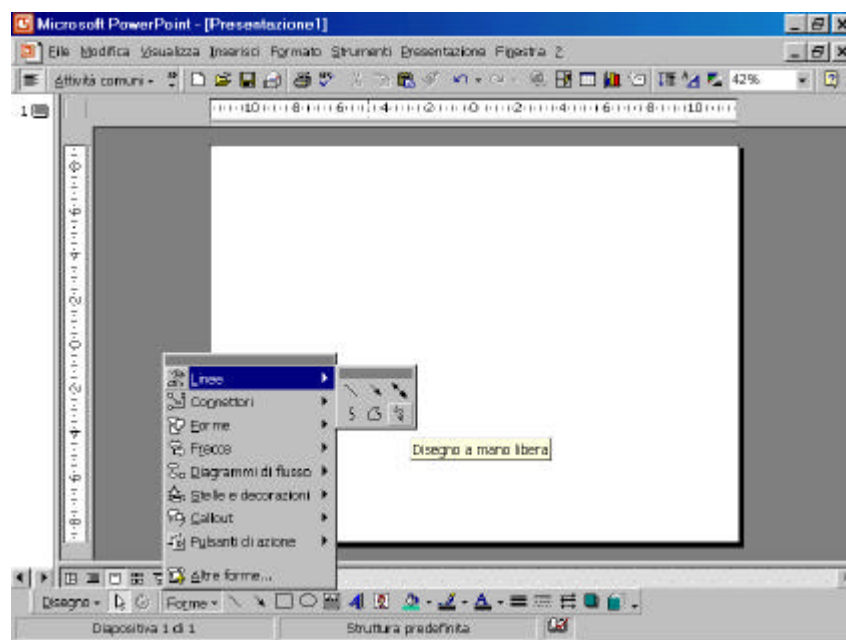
Microsoft PowerPoint - [Presentazione1]

File Modifica Visualizza Inserisci Formato Strumenti Presentazione Finestra ?

Attività comuni 42%

1

10 8 6 4 2 0 2 4 6 8 10

6 4 2 0 2 4 6 8

Linee
Connettori
Forme
Frecce
Diagrammi di flusso
Stelle e decorazioni
Callout
Pulsanti di azione
Altre forme...

Disegno a mano libera

Disegno Forme

Diapositiva 1 di 1 Struttura predefinita